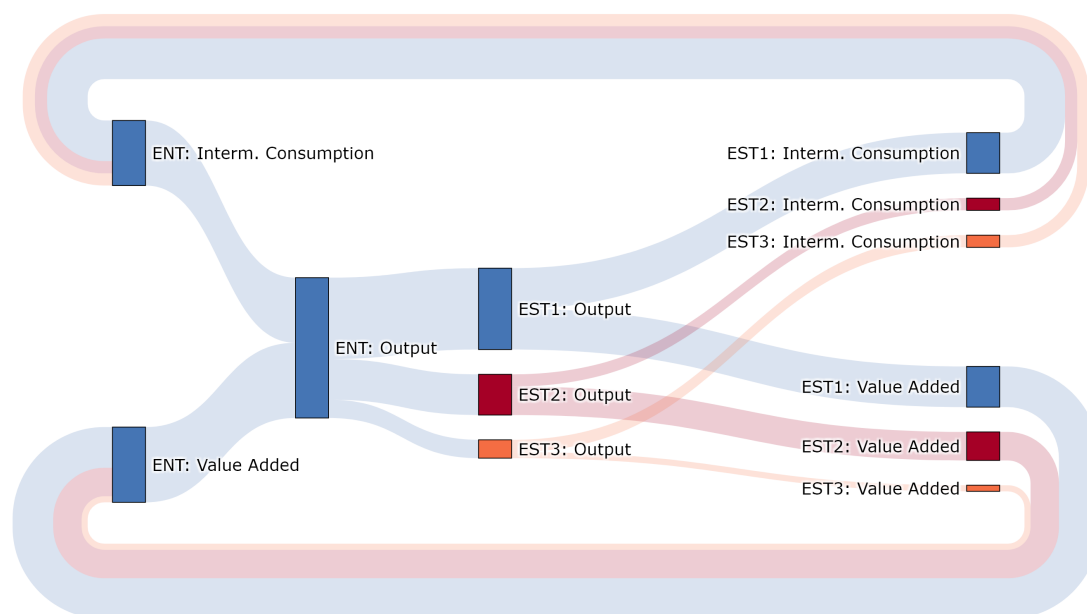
ENT: Interm. Consumption

EST1: Interm. Consumption

EST2: Interm. Consumption

EST3: Interm. Consumption

ENT: Output

EST1: Output

EST2: Output

EST3: Output

EST1: Value Added

EST2: Value Added

EST3: Value Added

ENT: Value Added